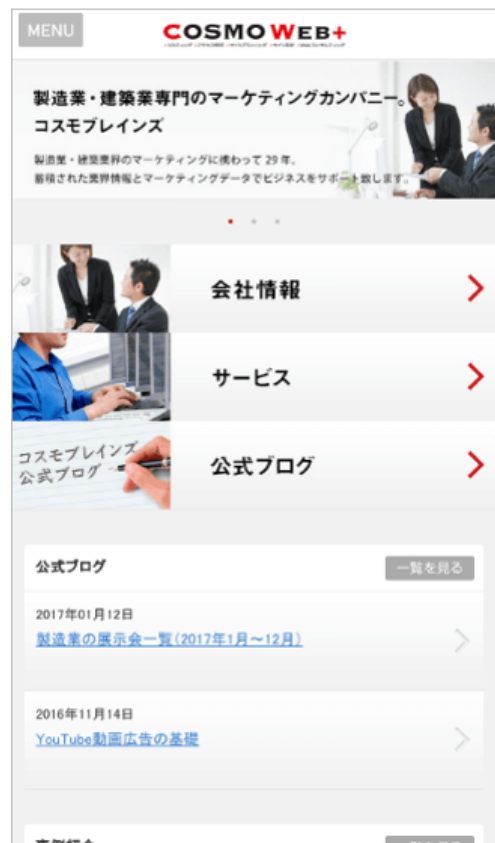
MENU

COSMO WEB+

製造業・建築業専門のマーケティングカンパニー。コスモブレインズ

製造業・建築業界のマーケティングに携わって 29 年。蓄積された業界情報とマーケティングデータでビジネスをサポート致します。

会社情報

サービス

コスモブレインズ公式ブログ

公式ブログ

公式ブログ

一覧を見る

2017年01月12日
製造業の展示会一覧(2017年1月～12月)

2016年11月14日
YouTube動画広告の基礎

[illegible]